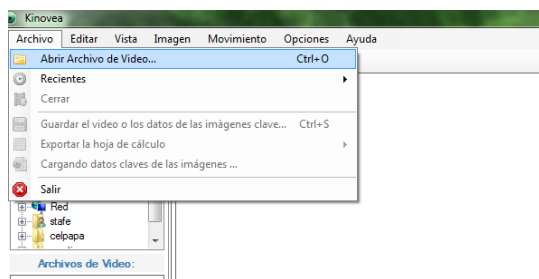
Kinovea

Archivo Editar Vista Imagen Movimiento Opciones Ayuda

Abrir Archivo de Video... Ctrl+O
Recientes
Cerrar
Guardar el video o los datos de las imágenes clave... Ctrl+S
Exportar la hoja de cálculo
Cargando datos claves de las imágenes ...
Salir

Red
stafe
celpapa

Archivos de Video: